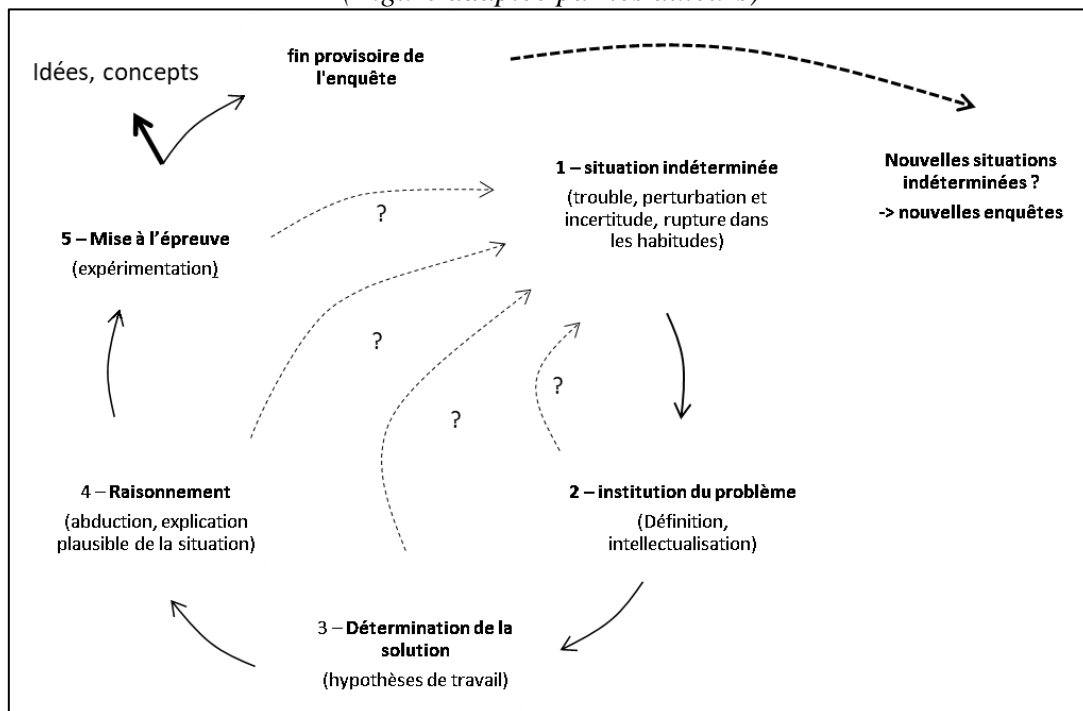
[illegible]

Idées, concepts

fin provisoire de l'enquête

1 – situation indéterminée

(trouble, perturbation et incertitude, rupture dans les habitudes)

Nouvelles situations indéterminées ?

-> nouvelles enquêtes

5 – Mise à l'épreuve

(expérimentation)

?

?

?

?

4 – Raisonnement

(abduction, explication plausible de la situation)

2 – institution du problème

(Définition, intellectualisation)

3 – Détermination de la solution

(hypothèses de travail)